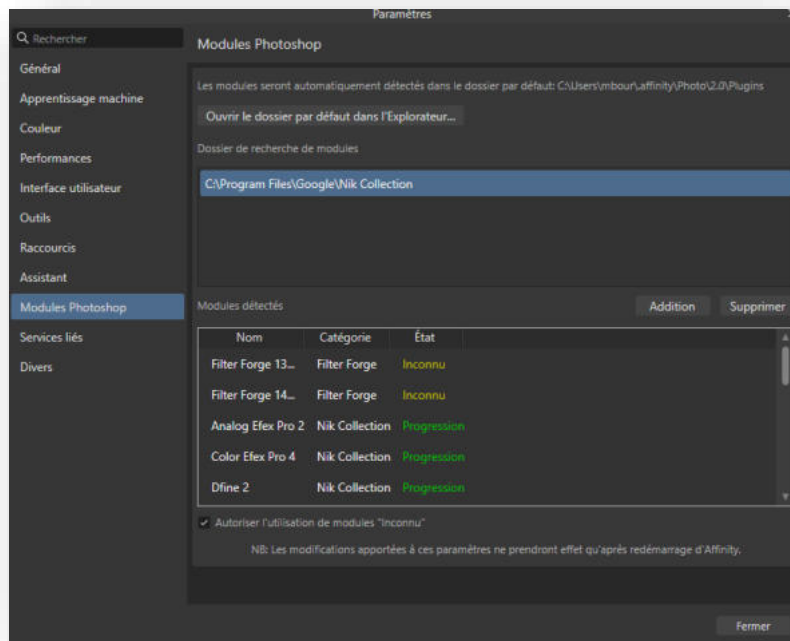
Paramètres

Rechercher

Général

Apprentissage machine

Couleur

Performances

Interface utilisateur

Outils

Raccourcis

Assistant

Modules Photoshop

Services liés

Divers

Modules Photoshop

Les modules seront automatiquement détectés dans le dossier par défaut: C:\Users\mbour\.affinity\Photo\2.0\Plugins

Ouvrir le dossier par défaut dans l'Explorateur...

Dossier de recherche de modules

C:\Program Files\Google\Nik Collection

Modules détectés

Addition

Supprimer

| Nom | Catégorie | État |
|---|---|---|
| Filter Forge 13... | Filter Forge | Inconnu |
| Filter Forge 14... | Filter Forge | Inconnu |
| Analog Efex Pro 2 | Nik Collection | Progression |
| Color Efex Pro 4 | Nik Collection | Progression |
| Dfine 2 | Nik Collection | Progression |

Autoriser l'utilisation de modules "Inconnu"

NB: Les modifications apportées à ces paramètres ne prendront effet qu'après redémarrage d'Affinity.

Fermer